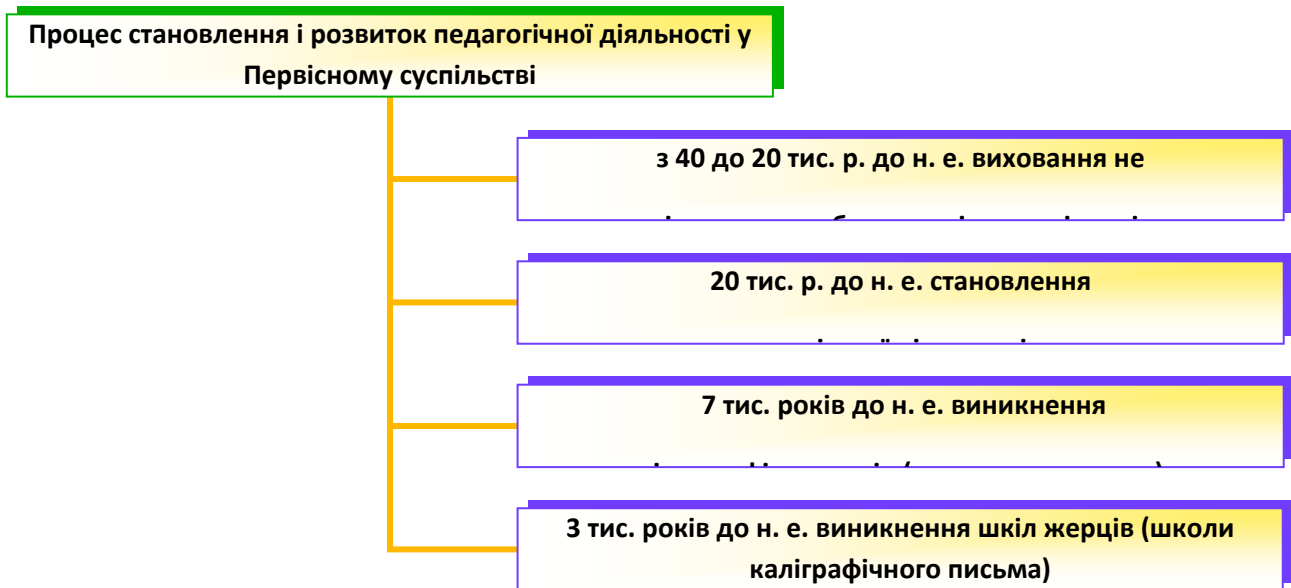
Процес становлення і розвиток педагогічної діяльності у Первісному суспільстві

з 40 до 20 тис. р. до н. е. виховання не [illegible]

20 тис. р. до н. е. становлення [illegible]

7 тис. років до н. е. виникнення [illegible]

3 тис. років до н. е. виникнення шкіл жерців (школи каліграфічного письма)